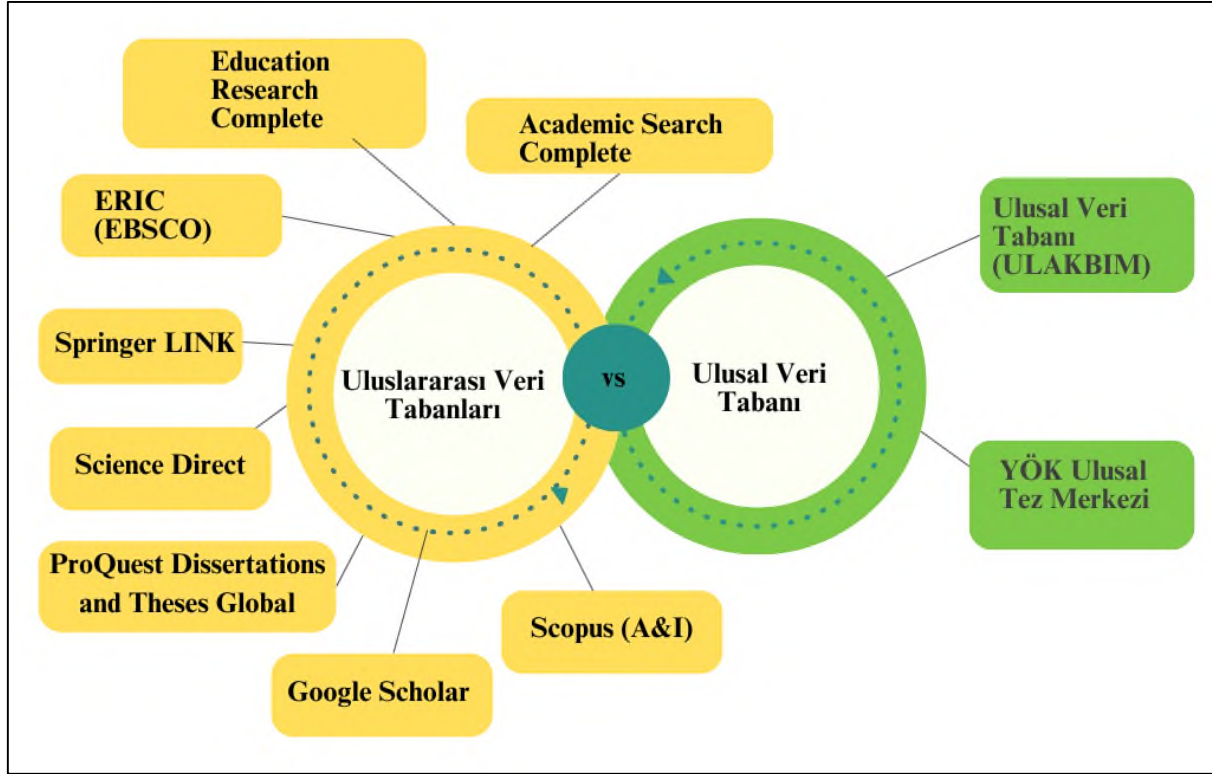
Education Research Complete

Academic Search Complete

ERIC (EBSCO)

Springer LINK

Science Direct

ProQuest Dissertations and Theses Global

Google Scholar

Scopus (A&I)

Uluslararası Veri Tabanları

vs

Ulusal Veri Tabanı

Ulusal Veri Tabanı (ULAKBIM)

YÖK Ulusal Tez Merkezi